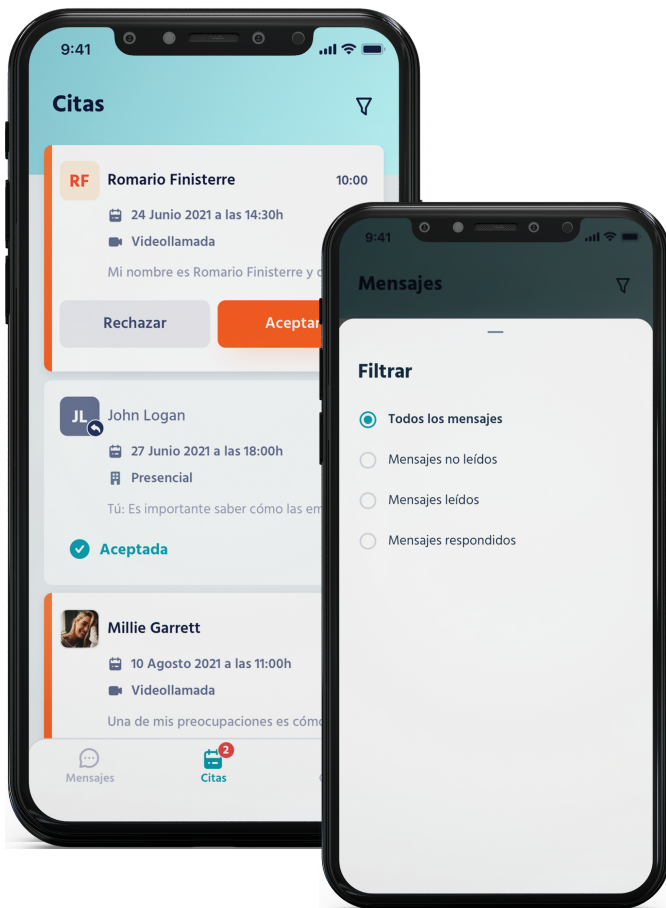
9:41

Citas

RF Romario Finisterre 10:00

24 Junio 2021 a las 14:30h

Videollamada

Mi nombre es Romario Finisterre y d

Rechazar

Aceptar

JL John Logan

27 Junio 2021 a las 18:00h

Presencial

Tú: Es importante saber cómo las em

Aceptada

Millie Garrett

10 Agosto 2021 a las 11:00h

Videollamada

Una de mis preocupaciones es cómo

Mensajes

2 Citas

9:41

Mensajes

Filtrar

Todos los mensajes

Mensajes no leídos

Mensajes leídos

Mensajes respondidos